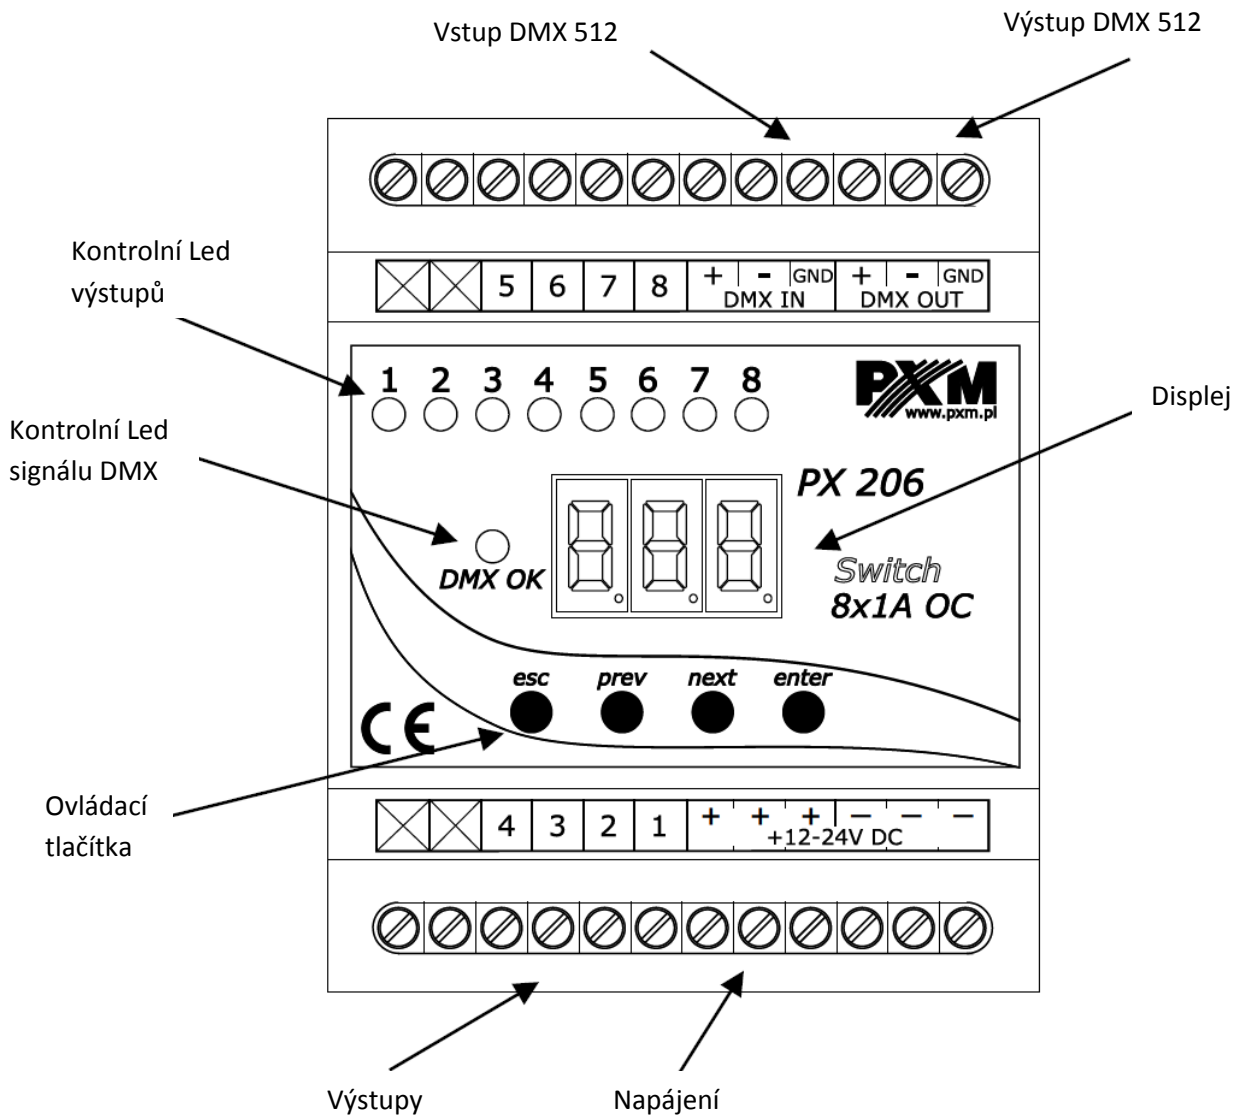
Vstup DMX 512

Výstup DMX 512

Kontrolní Led výstupů

5 6 7 8 + - GND + - GND
DMX IN DMX OUT

1 2 3 4 5 6 7 8

PXM
www.pxm.pl

Displej

Kontrolní Led signálu DMX

PX 206

DMX OK

Switch
8x1A OC

esc prev next enter

CE

Ovládací tlačítka

4 3 2 1 + + + — — —
+12-24V DC

Výstupy

Napájení